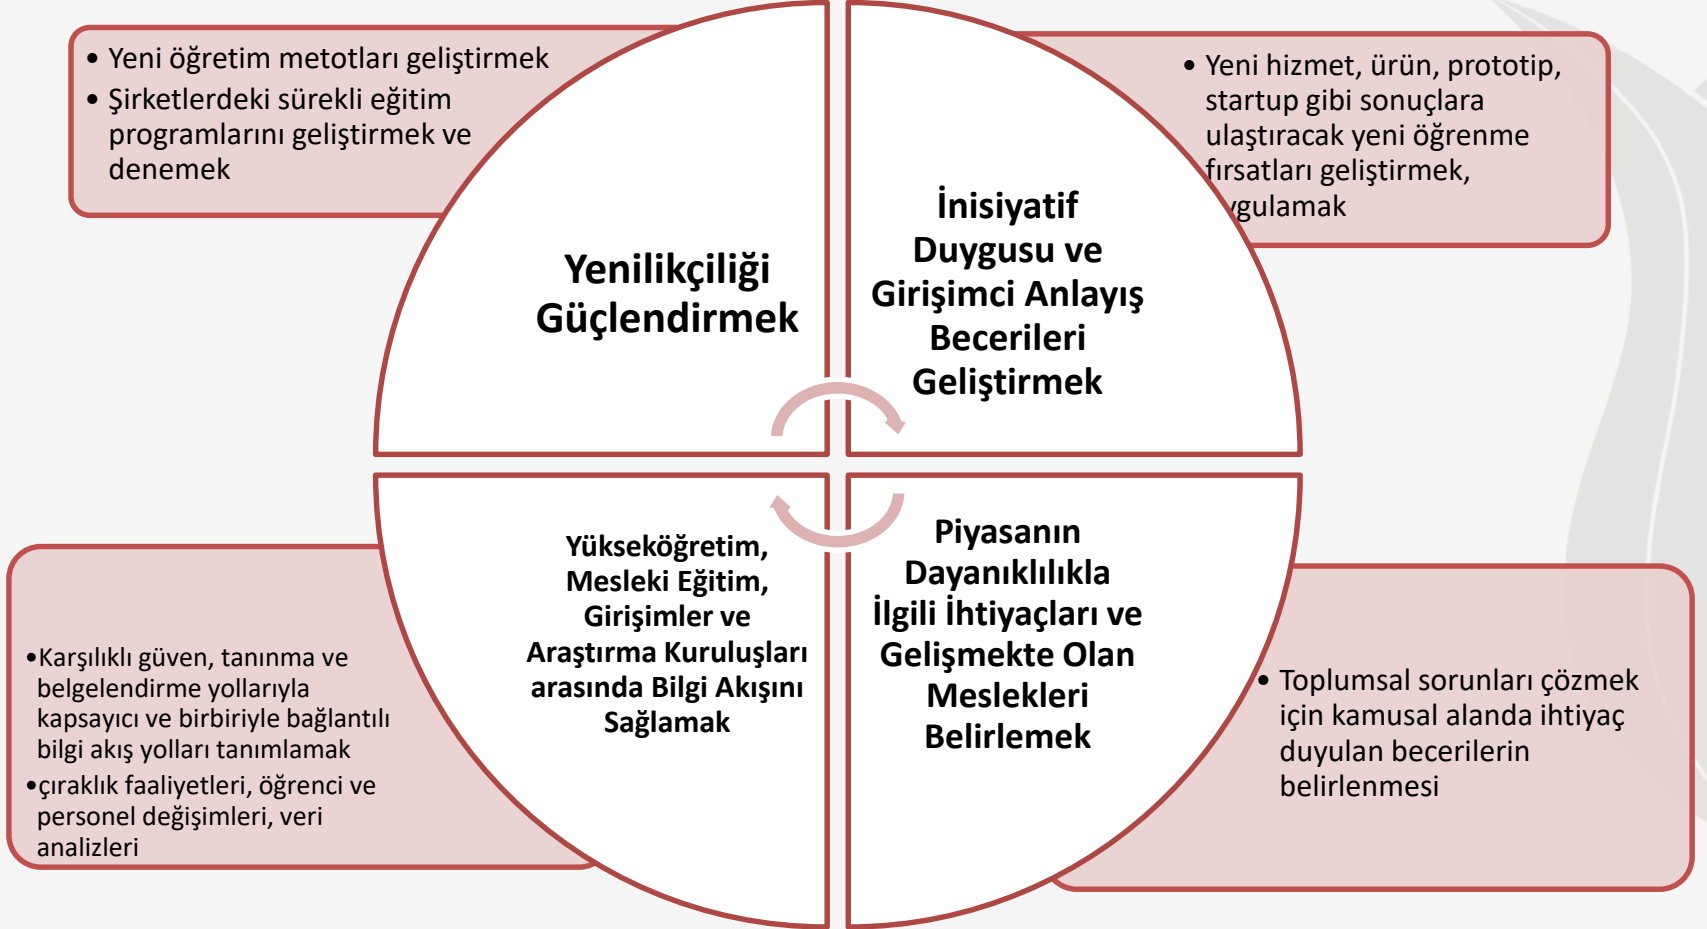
• Yeni öğretim metotları geliştirmek
• Şirketlerdeki sürekli eğitim programlarını geliştirmek ve denemek

• Yeni hizmet, ürün, prototip, startup gibi sonuçlara ulaştıracak yeni öğrenme fırsatları geliştirmek, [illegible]ygulamak

Yenilikçiliği Güçlendirmek

İnisiyatif Duygusu ve Girişimci Anlayış Becerileri Geliştirmek

Yükseköğretim, Mesleki Eğitim, Girişimler ve Araştırma Kuruluşları arasında Bilgi Akışını Sağlamak

Piyasanın Dayanıklılıkla İlgili İhtiyaçları ve Gelişmekte Olan Meslekleri Belirlemek

•Karşılıklı güven, tanınma ve belgelendirme yollarıyla kapsayıcı ve birbiriyle bağlantılı bilgi akış yolları tanımlamak
•çıraklık faaliyetleri, öğrenci ve personel değişimleri, veri analizleri

• Toplumsal sorunları çözmek için kamusal alanda ihtiyaç duyulan becerilerin belirlenmesi